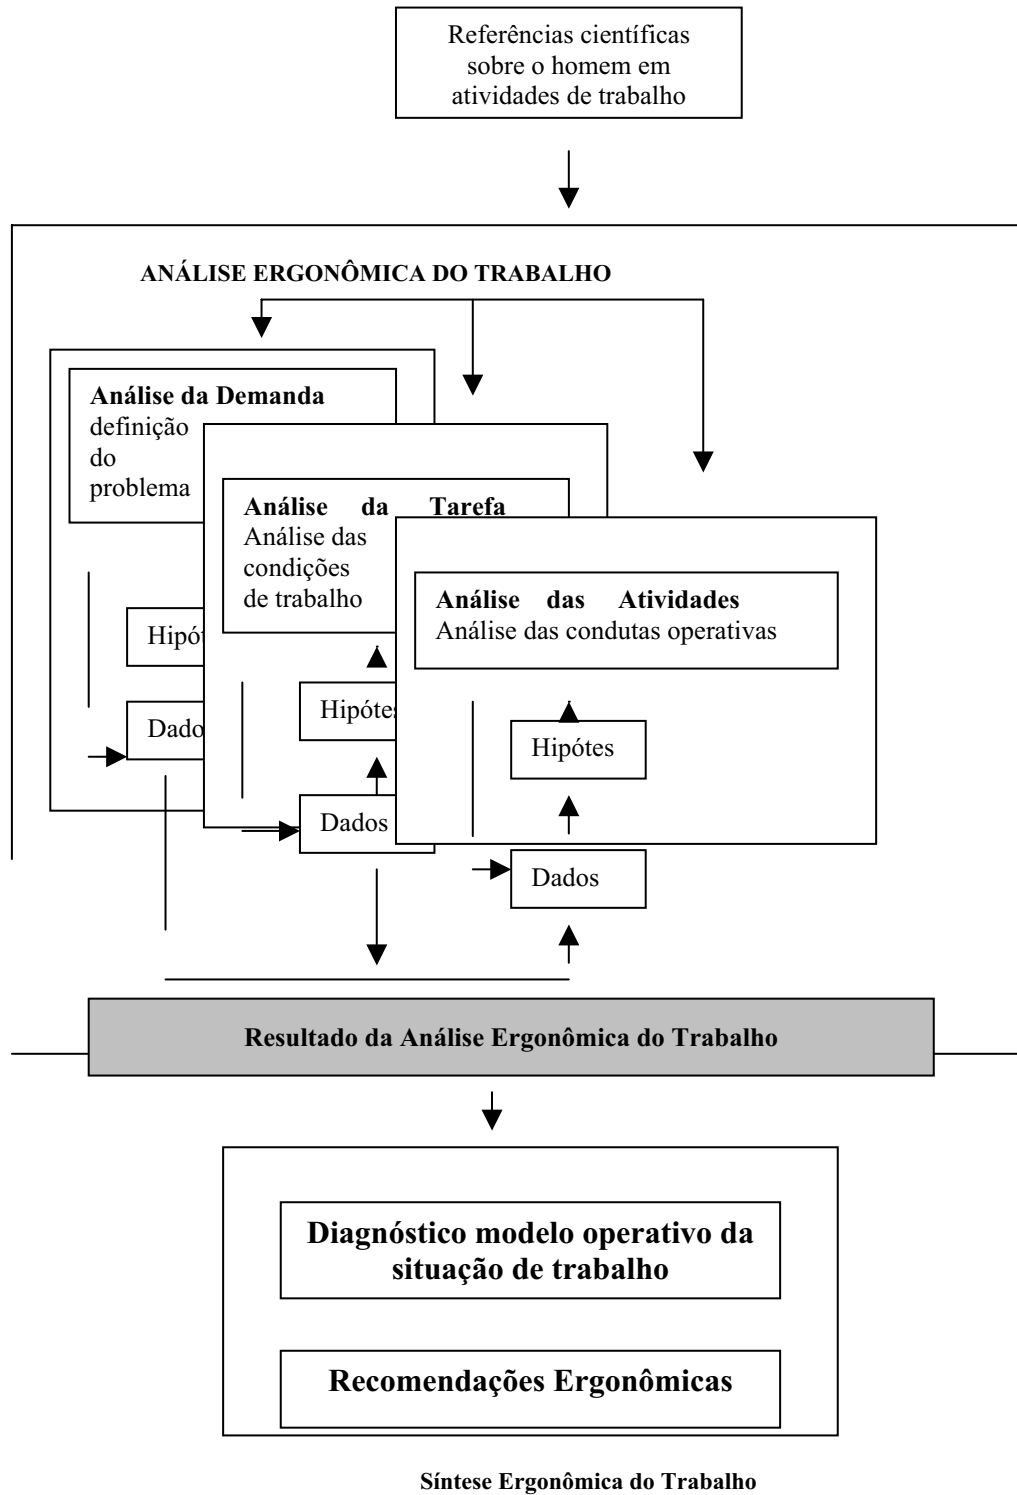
Referências científicas sobre o homem em atividades de trabalho

ANÁLISE ERGONÔMICA DO TRABALHO

**Análise da Demanda** definição do problema

Hipót

Dado

**Análise da Tarefa** Análise das condições de trabalho

Hipótes

Dados

**Análise das Atividades** Análise das condutas operativas

Hipótes

Dados

**Resultado da Análise Ergonômica do Trabalho**

**Diagnóstico modelo operativo da situação de trabalho**

**Recomendações Ergonômicas**

**Síntese Ergonômica do Trabalho**